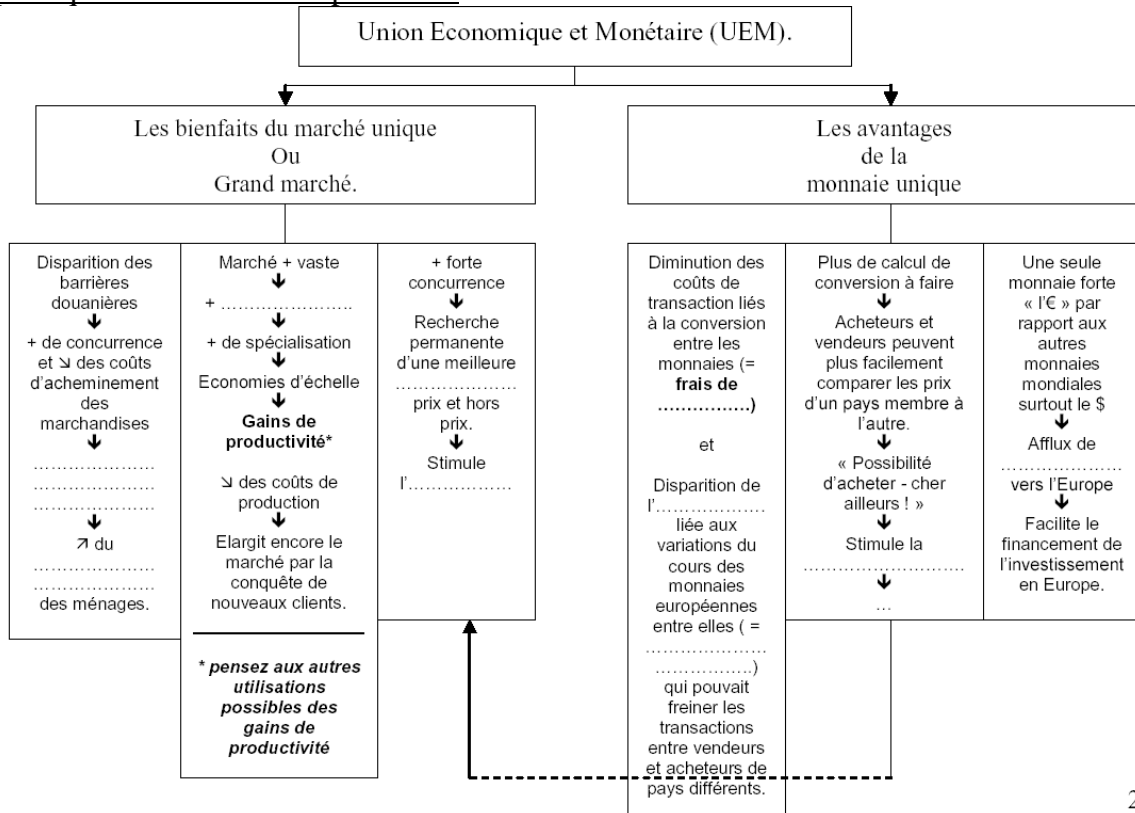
Union Economique et Monétaire (UEM).

Les bienfaits du marché unique
Ou
Grand marché.

Les avantages
de la
monnaie unique

Disparition des barrières douanières
↓
+ de concurrence et ↘ des coûts d'acheminement des marchandises
↓
………………
………………
………………
↓
↗ du
………………
………………
des ménages.

Marché + vaste
↓
+ ……………………
↓
+ de spécialisation
↓
Economies d'échelle
↓
**Gains de productivité***

↘ des coûts de production
↓
Elargit encore le marché par la conquête de nouveaux clients.

*** pensez aux autres utilisations possibles des gains de productivité**

+ forte concurrence
↓
Recherche permanente d'une meilleure
………………
prix et hors prix.
↓
Stimule l'………………

Diminution des coûts de transaction liés à la conversion entre les monnaies (= **frais de ……………)**

et

Disparition de l'……………… liée aux variations du cours des monnaies européennes entre elles ( = ………………
……………..) qui pouvait freiner les transactions entre vendeurs et acheteurs de pays différents.

Plus de calcul de conversion à faire
↓
Acheteurs et vendeurs peuvent plus facilement comparer les prix d'un pays membre à l'autre.
↓
« Possibilité d'acheter - cher ailleurs ! »
↓
Stimule la
……………………
↓
…

Une seule monnaie forte « l'€ » par rapport aux autres monnaies mondiales surtout le $
↓
Afflux de
………………
vers l'Europe
↓
Facilite le financement de l'investissement en Europe.

2